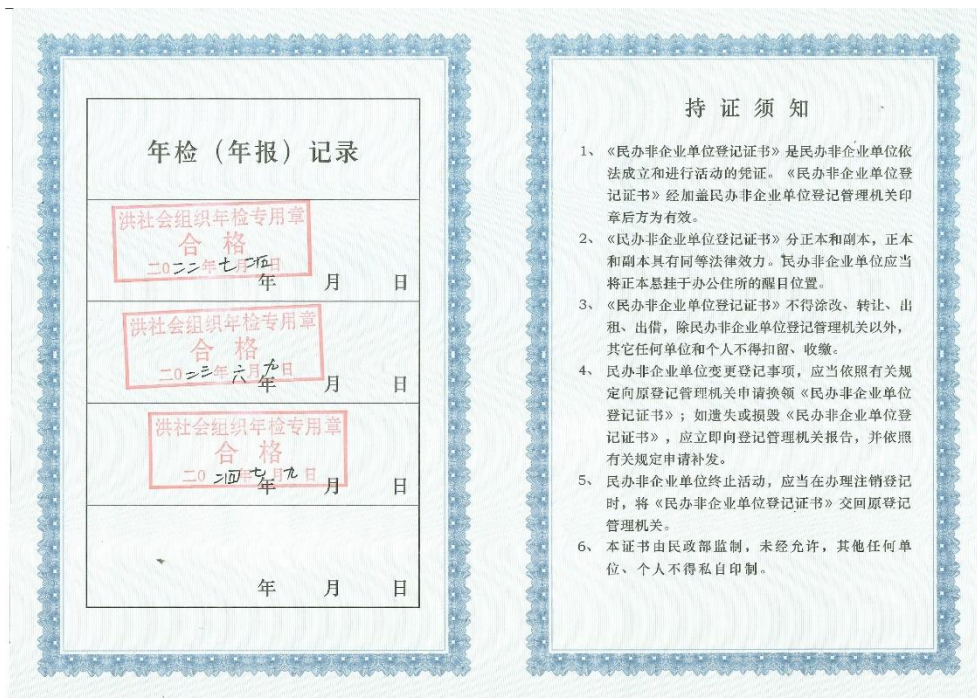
年检（年报）记录

洪社会组织年检专用章
合格
二〇二二年七月五日
年 月 日

洪社会组织年检专用章
合格
二〇二三年六月九日
年 月 日

洪社会组织年检专用章
合格
二〇二四年七月九日
年 月 日

年 月 日

持证须知

1、《民办非企业单位登记证书》是民办非企业单位依法成立和进行活动的凭证。《民办非企业单位登记证书》经加盖民办非企业单位登记管理机关印章后方为有效。

2、《民办非企业单位登记证书》分正本和副本，正本和副本具有同等法律效力。民办非企业单位应当将正本悬挂于办公住所的醒目位置。

3、《民办非企业单位登记证书》不得涂改、转让、出租、出借，除民办非企业单位登记管理机关以外，其它任何单位和个人不得扣留、收缴。

4、民办非企业单位变更登记事项，应当依照有关规定向原登记管理机关申请换领《民办非企业单位登记证书》；如遗失或损毁《民办非企业单位登记证书》，应立即向登记管理机关报告，并依照有关规定申请补发。

5、民办非企业单位终止活动，应当在办理注销登记时，将《民办非企业单位登记证书》交回原登记管理机关。

6、本证书由民政部监制，未经允许，其他任何单位、个人不得私自印制。